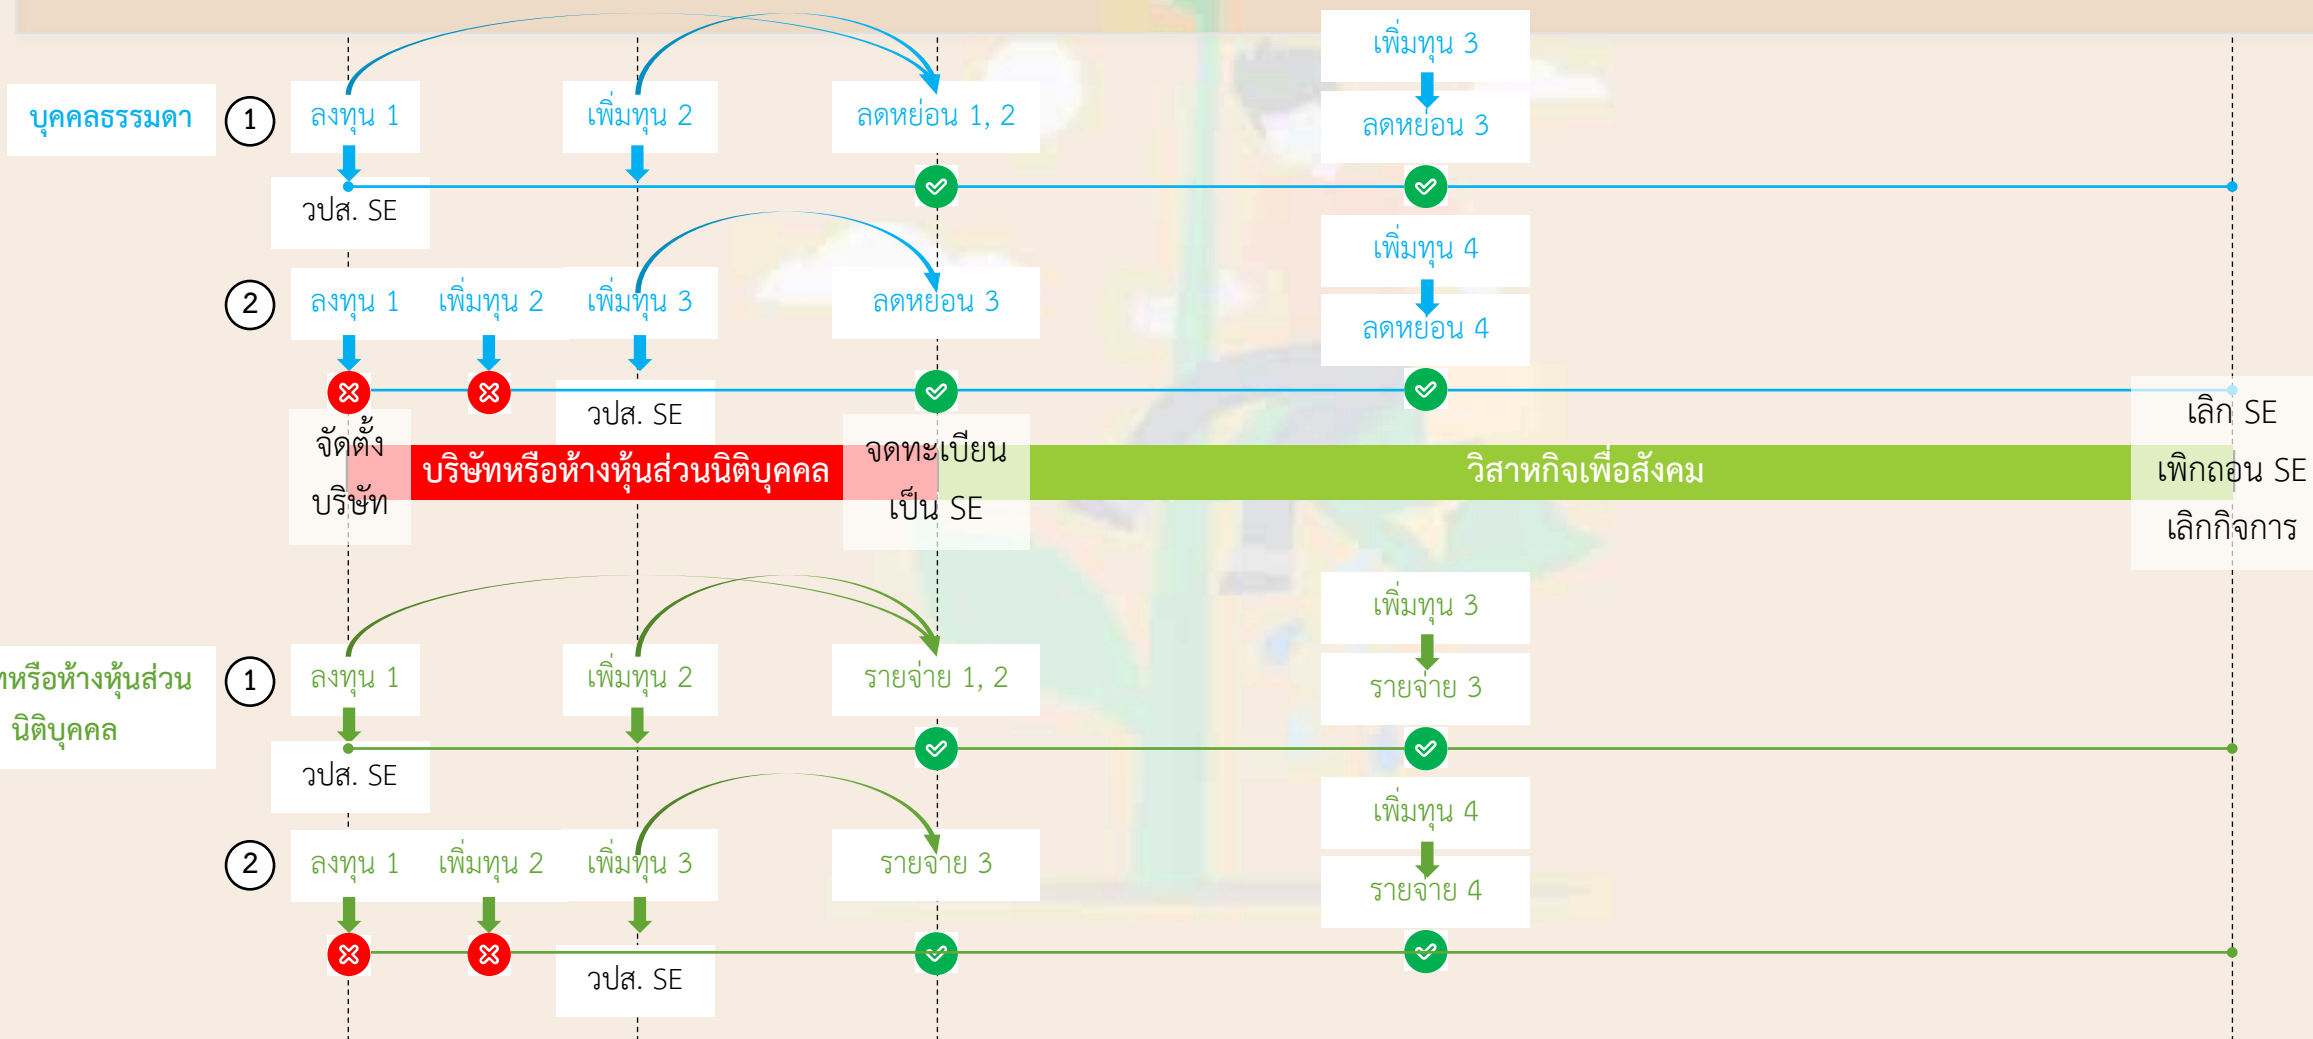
บุคคลธรรมดา

1 ลงทุน 1 เพิ่มทุน 2 ลดหย่อน 1, 2

เพิ่มทุน 3
ลดหย่อน 3

วปส. SE

2 ลงทุน 1 เพิ่มทุน 2 เพิ่มทุน 3 ลดหย่อน 3

เพิ่มทุน 4
ลดหย่อน 4

วปส. SE

จัดตั้งบริษัท

บริษัทหรือห้างหุ้นส่วนนิติบุคคล

จดทะเบียนเป็น SE

วิสาหกิจเพื่อสังคม

เลิก SE
เพิกถอน SE
เลิกกิจการ

ทหรือห้างหุ้นส่วนนิติบุคคล

1 ลงทุน 1 เพิ่มทุน 2 รายจ่าย 1, 2

เพิ่มทุน 3
รายจ่าย 3

วปส. SE

2 ลงทุน 1 เพิ่มทุน 2 เพิ่มทุน 3 รายจ่าย 3

เพิ่มทุน 4
รายจ่าย 4

วปส. SE